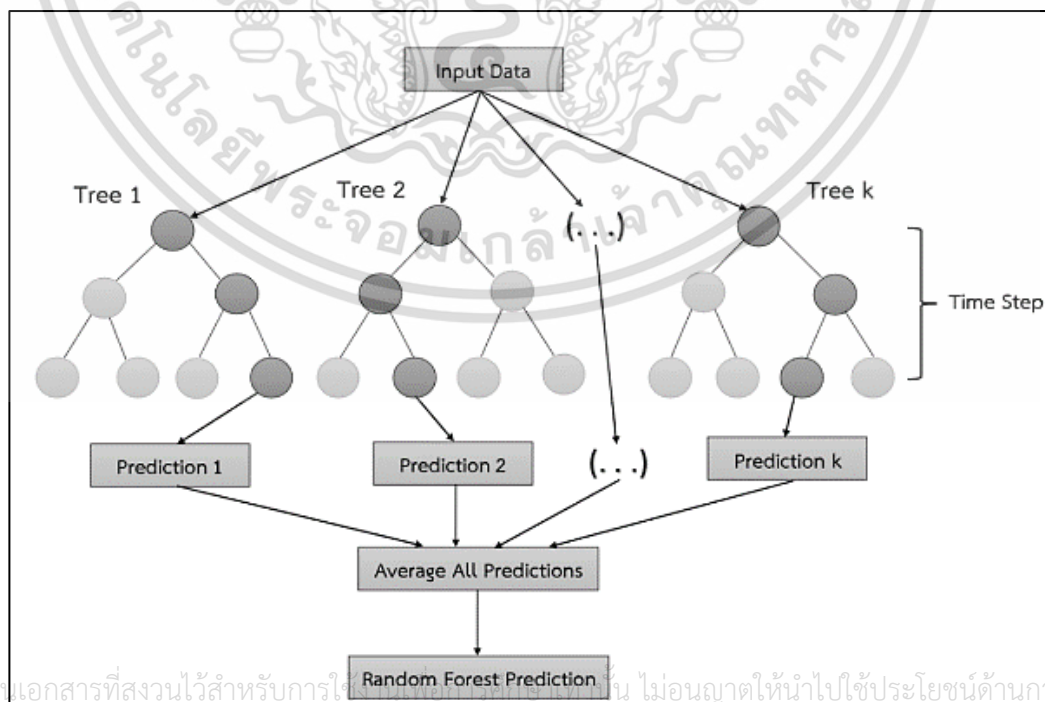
Input Data

Tree 1

Tree 2

(. . .)

Tree k

Time Step

Prediction 1

Prediction 2

(. . .)

Prediction k

Average All Predictions

Random Forest Prediction

นเอกสารที่สงวนไว้สำหรับการใช้งานเพื่อการศึกษาเท่านั้น ไม่อนุญาตให้นำไปใช้ประโยชน์ด้านก